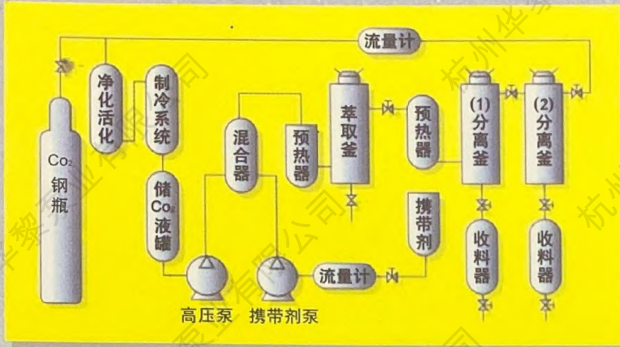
流量计

$CO_2$ 钢瓶

净化活化

制冷系统

储 $CO_2$ 液罐

混合器

预热器

萃取釜

预热器

(1) 分离釜

(2) 分离釜

携带剂

收料器

收料器

流量计

高压泵

携带剂泵

杭州华黎泵业有限公司

杭州华黎泵业有限公司

杭州华黎泵业有限公司